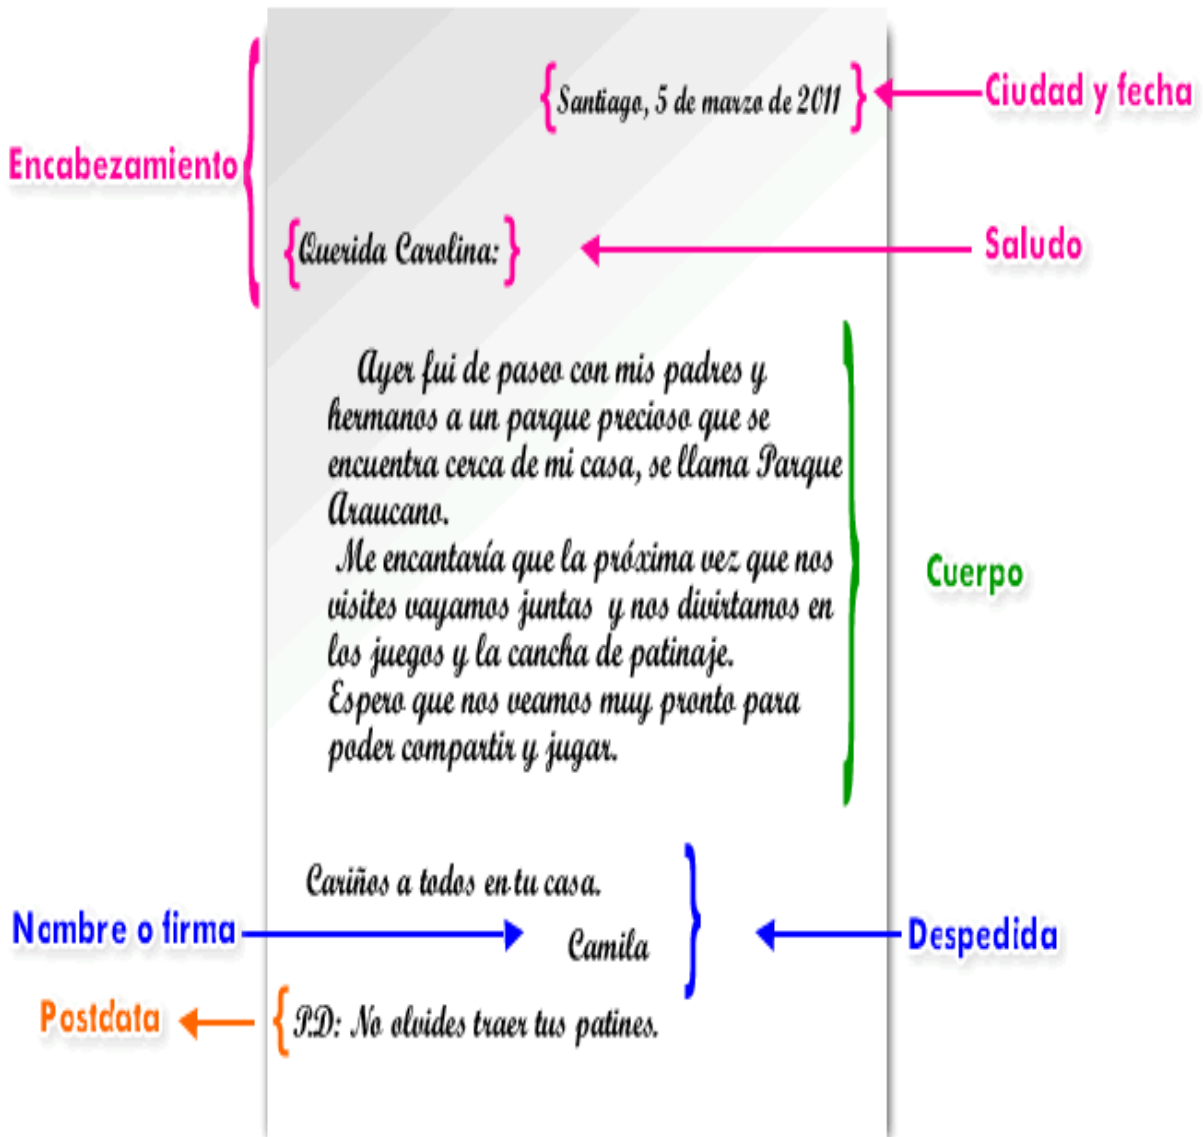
Santiago, 5 de marzo de 2011

Ciudad y fecha

Encabezamiento

Querida Carolina:

Saludo

Ayer fui de paseo con mis padres y hermanos a un parque precioso que se encuentra cerca de mi casa, se llama Parque Araucano.

Me encantaría que la próxima vez que nos visites vayamos juntas y nos divirtamos en los juegos y la cancha de patinaje.

Espero que nos veamos muy pronto para poder compartir y jugar.

Cuerpo

Cariños a todos en tu casa.

Camila

Nombre o firma

Despedida

Postdata

P.D: No olvides traer tus patines.